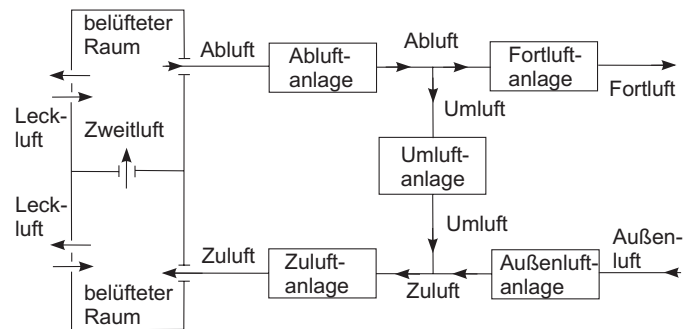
belüfteter Raum

Abluft

Abluftanlage

Abluft

Fortluftanlage

Fortluft

Leckluft

Zweitluft

Umluft

Umluftanlage

Leckluft

Umluft

Zuluft

Zuluftanlage

Außenluftanlage

Außenluft

Zuluft

belüfteter Raum